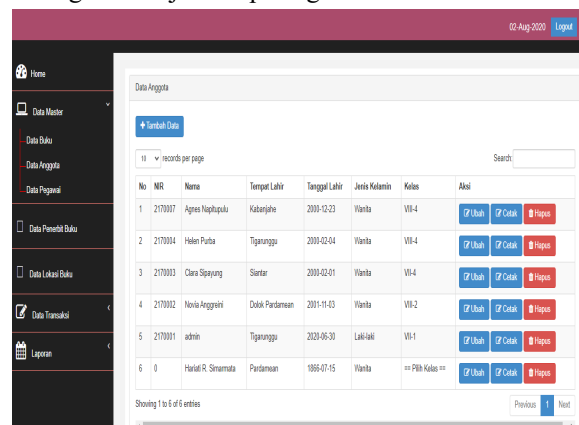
02-Aug-2020 Logout

Home

Data Master

Data Buku

Data Anggota

Data Pegawai

Data Penerbit Buku

Data Lokasi Buku

Data Transaksi

Laporan

Data Anggota

+ Tambah Data

10 records per page

Search:

| No | NIR | Nama | Tempat Lahir | Tanggal Lahir | Jenis Kelamin | Kelas | Aksi |
|---|---|---|---|---|---|---|---|
| 1 | 2170007 | Agnes Napitupulu | Kabanjahe | 2000-12-23 | Wanita | VIII-4 | Ubah Cetak Hapus |
| 2 | 2170004 | Helen Purba | Tigarunggu | 2000-02-04 | Wanita | VIII-4 | Ubah Cetak Hapus |
| 3 | 2170003 | Clara Sipayung | Siantar | 2000-02-01 | Wanita | VII-4 | Ubah Cetak Hapus |
| 4 | 2170002 | Novia Anggreini | Dolok Pardamean | 2001-11-03 | Wanita | VIII-2 | Ubah Cetak Hapus |
| 5 | 2170001 | admin | Tigarunggu | 2020-06-30 | Laki-laki | VII-1 | Ubah Cetak Hapus |
| 6 | 0 | Harlati R. Simarmata | Pardamean | 1866-07-15 | Wanita | == Pilih Kelas == | Ubah Cetak Hapus |

Showing 1 to 6 of 6 entries

Previous 1 Next